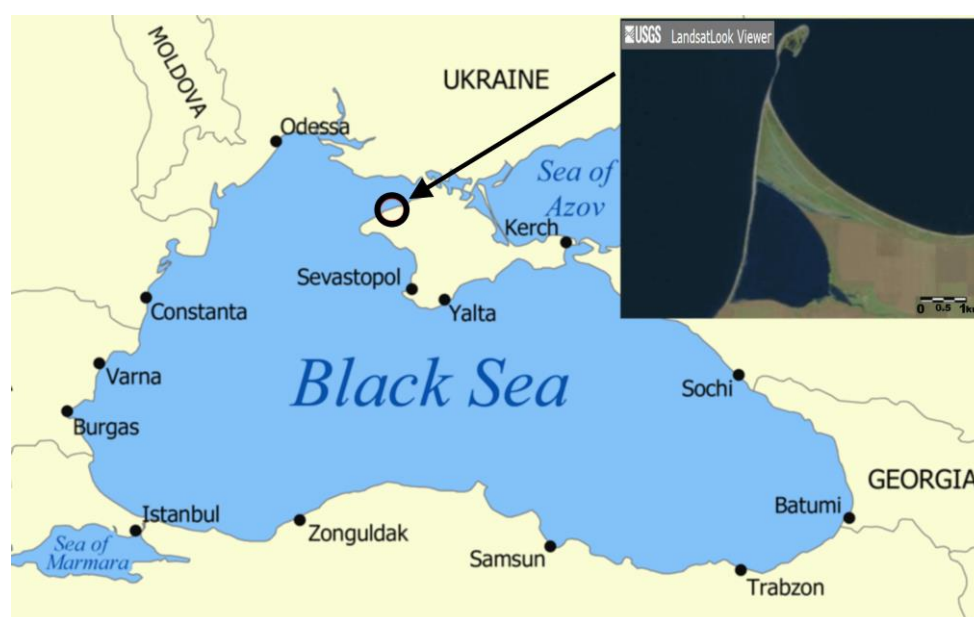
MOLDOVA

UKRAINE

USGS LandsatLook Viewer

0 0.5 1k

Odessa

Sea of Azov

Kerch

Sevastopol

Yalta

Constanta

Varna

Black Sea

Sochi

Burgas

GEORGIA

Batumi

Istanbul

Zonguldak

Sea of Marmara

Samsun

Trabzon